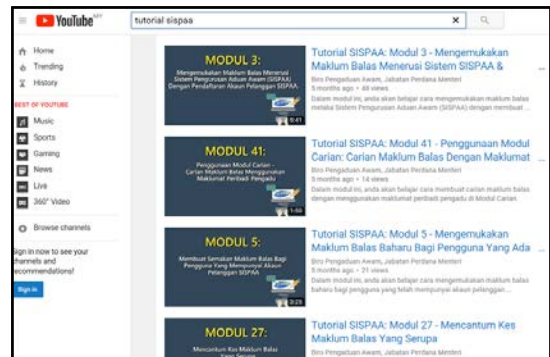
YouTube MY

tutorial sispaa

Home
Trending
History
BEST OF YOUTUBE
Music
Sports
Gaming
News
Live
360° Video
Browse channels
Sign in now to see your channels and recommendations!
Sign in

MODUL 3:
Mengemukakan Maklum Balas Menerusi Sistem Pengurusan Aduan Awam (SISPAA) Dengan Pendaftaran Akaun Pelanggan SISPAA.
6:41

Tutorial SISPAA: Modul 3 - Mengemukakan Maklum Balas Menerusi Sistem SISPAA &
Biro Pengaduan Awam, Jabatan Perdana Menteri
5 months ago • 48 views
Dalam modul ini, anda akan belajar cara mengemukakan maklum balas melalui Sistem Pengurusan Aduan Awam (SISPAA) dengan membuat ...

MODUL 41:
Penggunaan Modul Carian - Carian Maklum Balas Dengan Menggunakan Maklumat Peribadi Pengadu
1:46

Tutorial SISPAA: Modul 41 - Penggunaan Modul Carian: Carian Maklum Balas Dengan Maklumat
Biro Pengaduan Awam, Jabatan Perdana Menteri
5 months ago • 14 views
Dalam modul ini, anda akan belajar cara membuat carian maklum balas dengan menggunakan maklumat peribadi pengadu di Modul Carian.

MODUL 5:
Membuat Semakan Maklum Balas Bagi Pengguna Yang Mempunyai Akaun Pelanggan SISPAA
2:23

Tutorial SISPAA: Modul 5 - Membuat Semakan Maklum Balas Baharu Bagi Pengguna Yang Ada
Biro Pengaduan Awam, Jabatan Perdana Menteri
5 months ago • 21 views
Dalam modul ini, anda akan belajar cara membuat semakan maklum balas baharu bagi pengguna yang telah mempunyai akaun pelanggan ...

MODUL 27:
Mencantum Kes Maklum Balas

Tutorial SISPAA: Modul 27 - Mencantum Kes Maklum Balas Yang Serupa
Biro Pengaduan Awam, Jabatan Perdana Menteri